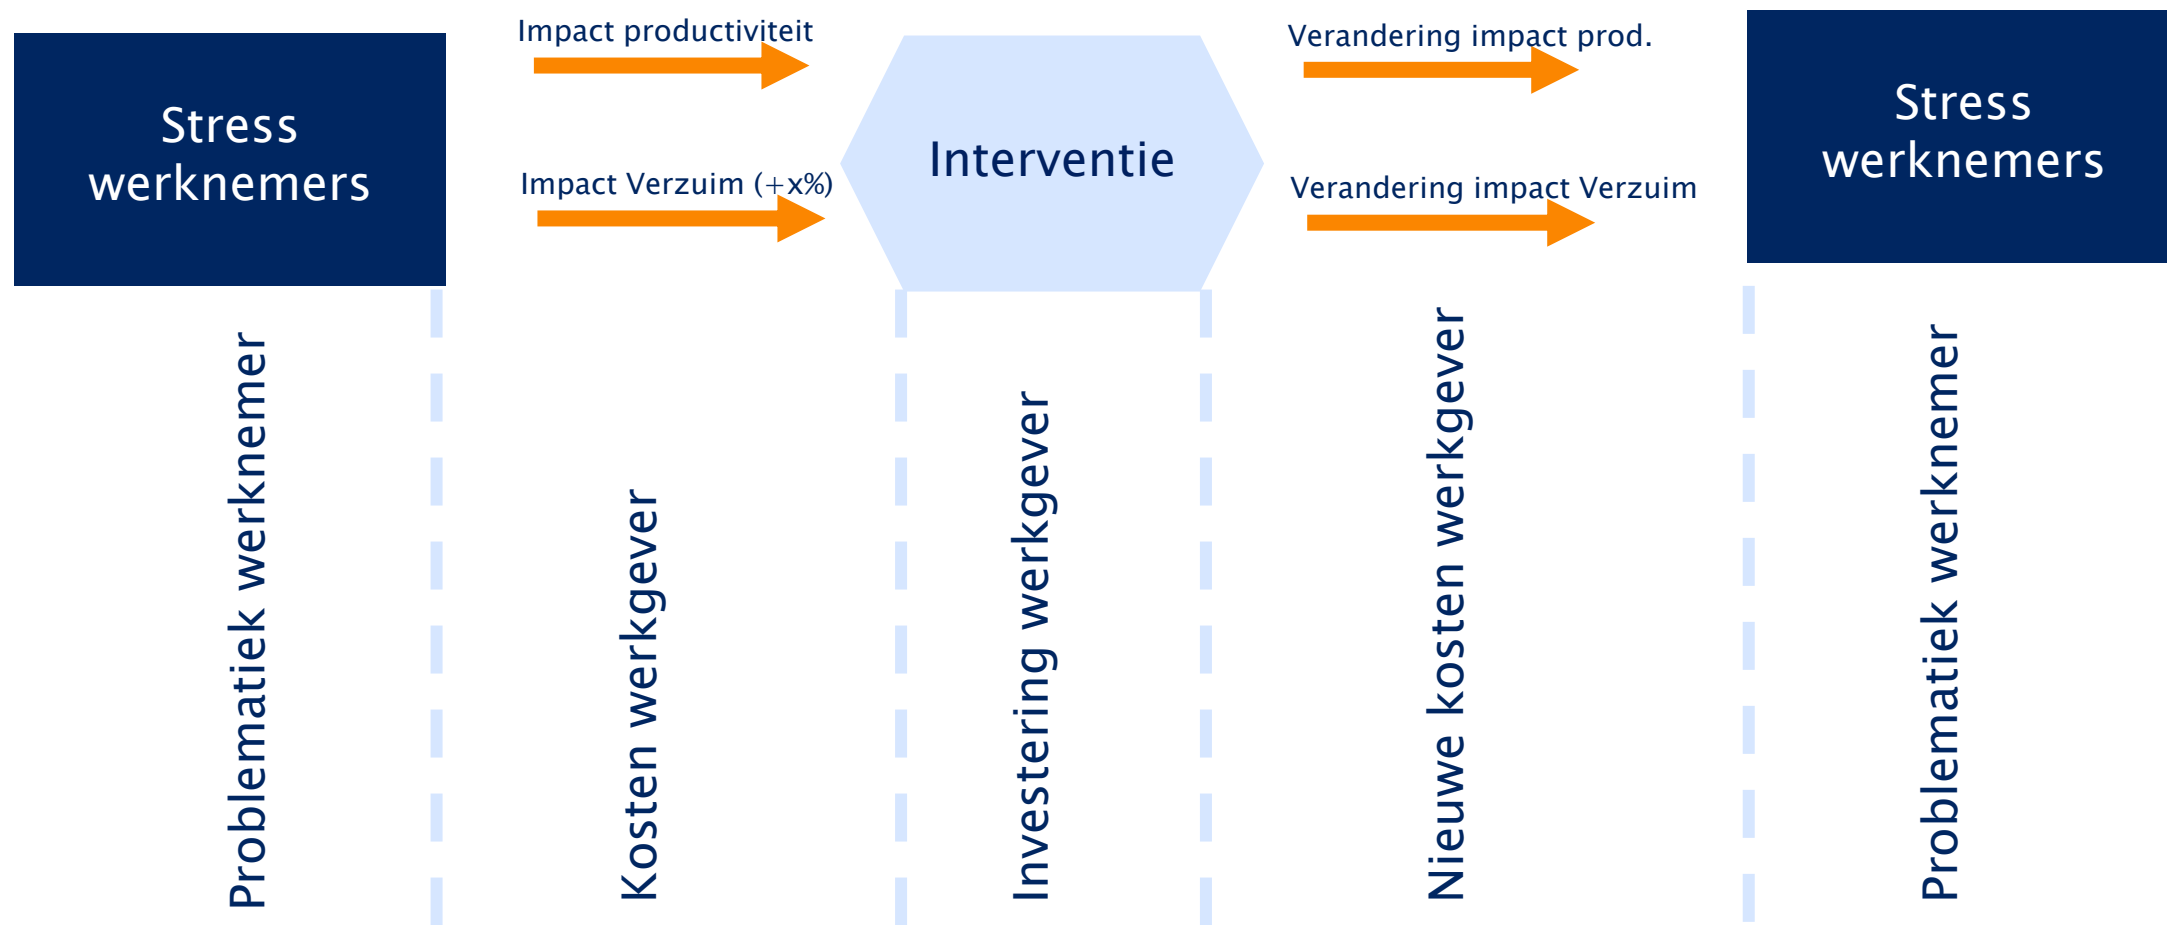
Stress werknemers

Impact productiviteit

Impact Verzuim (+x%)

Interventie

Verandering impact prod.

Verandering impact Verzuim

Stress werknemers

Problematiek werknemer

Kosten werkgever

Investering werkgever

Nieuwe kosten werkgever

Problematiek werknemer